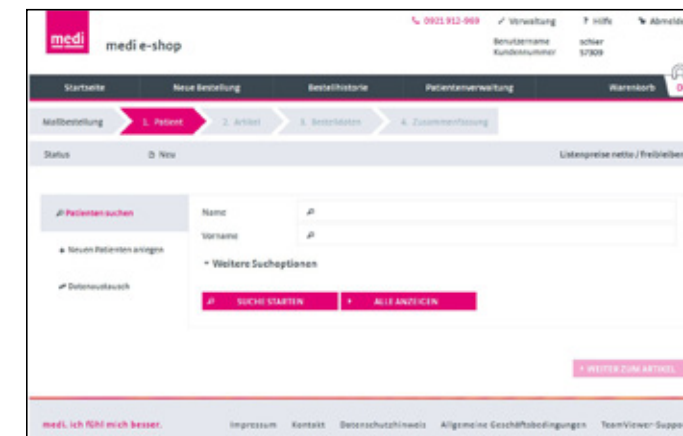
medi

medi e-shop

0921 912-969 ✓ Verwaltung ? Hilfe Abmeld

Benutzername schier
Kundennummer 57809

Startseite Neue Bestellung Bestellhistorie Patientenverwaltung Warenkorb

Maßbestellung 1. Patient 2. Artikel 3. Bestelldaten 4. Zusammenfassung

Status Neu Listenpreise netto / freibleiben

Patienten suchen

+ Neuen Patienten anlegen

Datenaustausch

Name

Vorname

▾ Weitere Suchoptionen

SUCHE STARTEN ALLE ANZEIGEN

WEITER ZUM ARTIKEL

medi. ich fühl mich besser. Impressum Kontakt Datenschutzhinweis Allgemeine Geschäftsbedingungen TeamViewer-Suppo